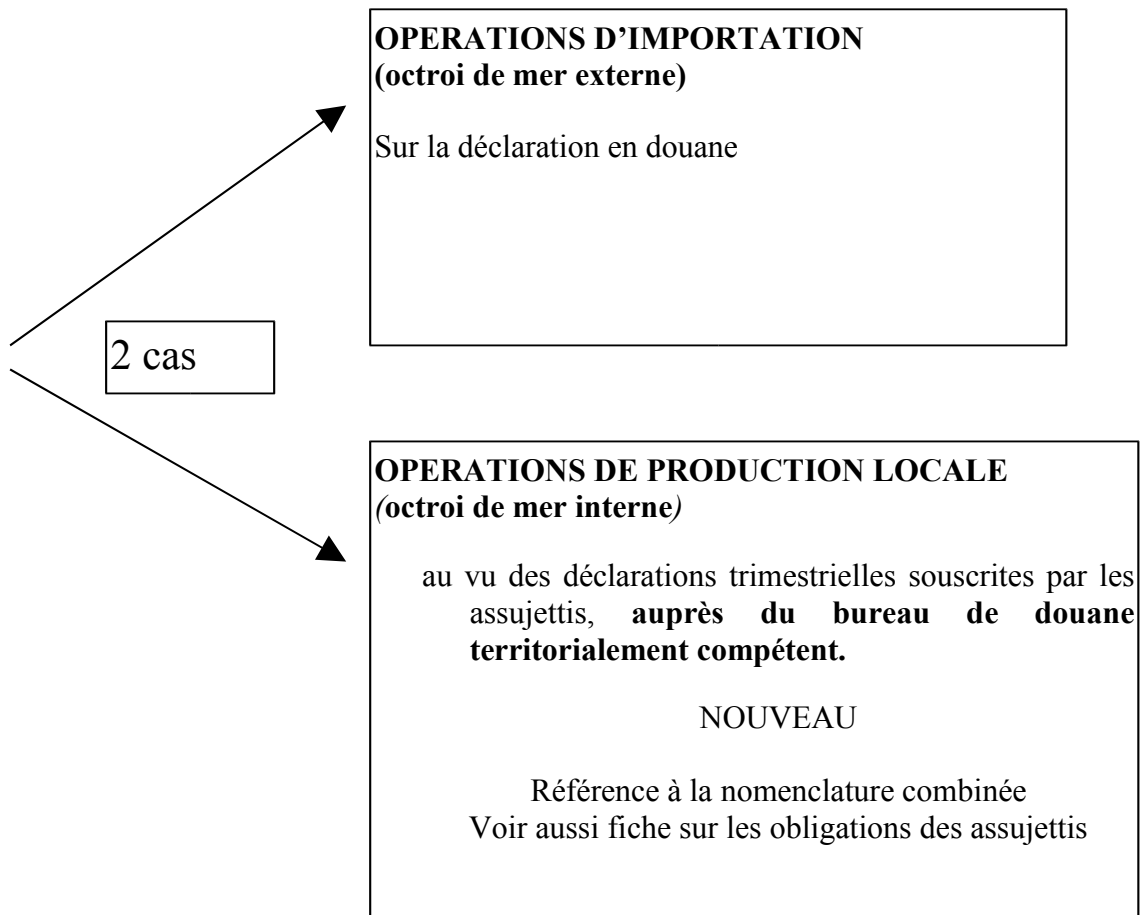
OPERATIONS D'IMPORTATION
(octroi de mer externe)

Sur la déclaration en douane

2 cas

OPERATIONS DE PRODUCTION LOCALE
(octroi de mer interne)

au vu des déclarations trimestrielles souscrites par les assujettis, **auprès du bureau de douane territorialement compétent.**

NOUVEAU

Référence à la nomenclature combinée
Voir aussi fiche sur les obligations des assujettis